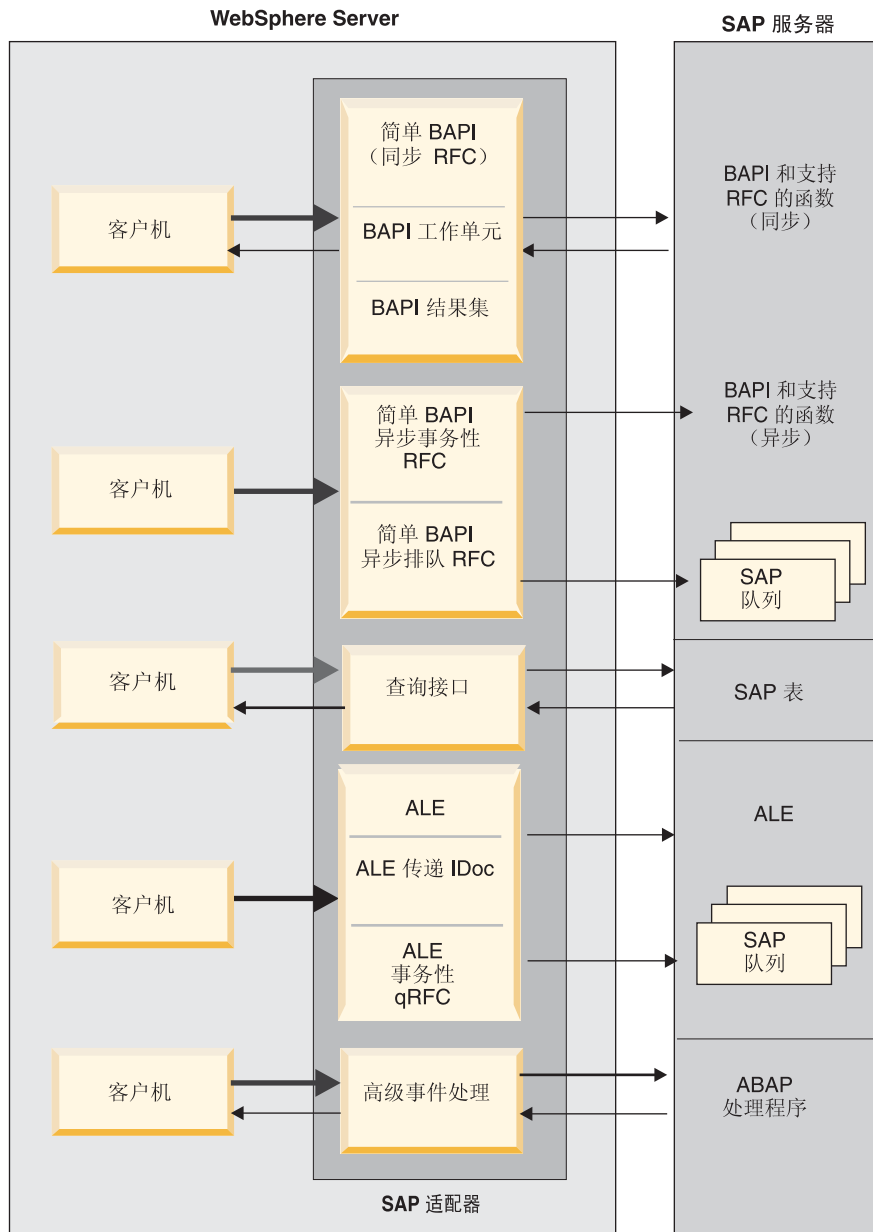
WebSphere Server

SAP 服务器

客户机

简单 BAPI
（同步 RFC）

BAPI 工作单元

BAPI 结果集

BAPI 和支持
RFC 的函数
（同步）

客户机

简单 BAPI
异步事务性
RFC

简单 BAPI
异步排队 RFC

BAPI 和支持
RFC 的函数
（异步）

SAP
队列

客户机

查询接口

SAP 表

客户机

ALE

ALE 传递 IDoc

ALE
事务性
qRFC

ALE

SAP
队列

客户机

高级事件处理

ABAP
处理程序

SAP 适配器